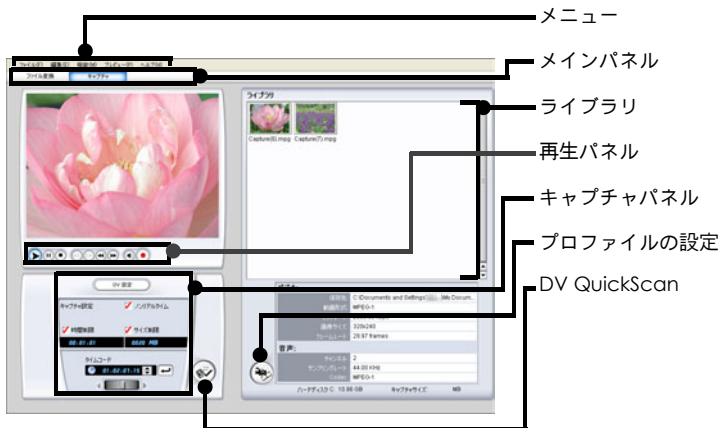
メニュー

メインパネル

ライブラリ

再生パネル

キャプチャパネル

プロファイルの設定

DV QuickScan

ファイル(F) 編集(E) 設定(S) プレビュー(P) ヘルプ(H)

ファイル変換 キャプチャ

ライブラリ

Capture(6).mpg Capture(7).mpg

DV 設定

キャプチャ設定 ノンリアルタイム

時間制限 サイズ制限

00:01:01 0000 MB

タイムコード

01:02:01:15

保存先 C:\Documents and Settings\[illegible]\My Docum...

動画形式 MPEG-1

画像サイズ 320x240

フレームレート 29.97 frames

音声:

チャンネル 2

サンプリングレート 44.00 KHz

Codec MPEG-1

ハードディスク C: 10.86 GB キャプチャサイズ: MB